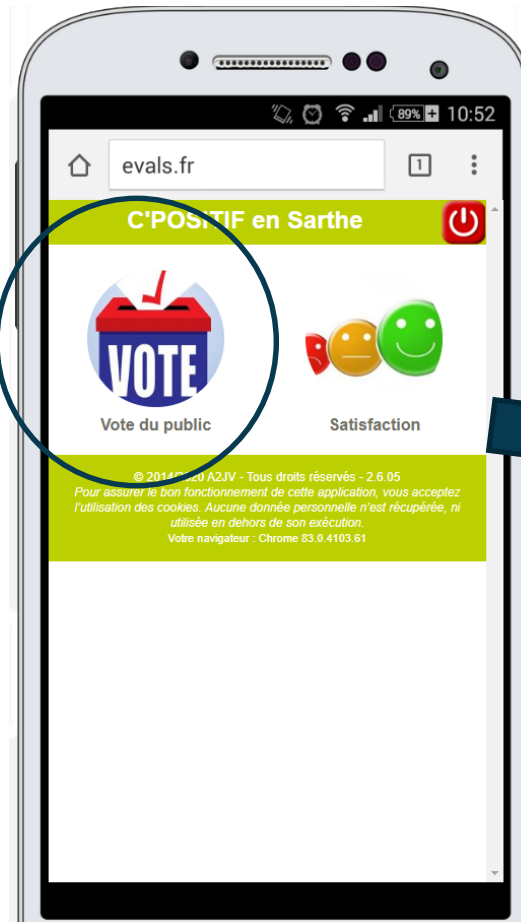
89% 10:52

evals.fr

1

C'POSITIF en Sarthe

VOTE

Vote du public

Satisfaction

© 2014-2020 A2JV - Tous droits réservés - 2.6.05
Pour assurer le bon fonctionnement de cette application, vous acceptez l'utilisation des cookies. Aucune donnée personnelle n'est récupérée, ni utilisée en dehors de son exécution.
Votre navigateur : Chrome 83.0.4103.61